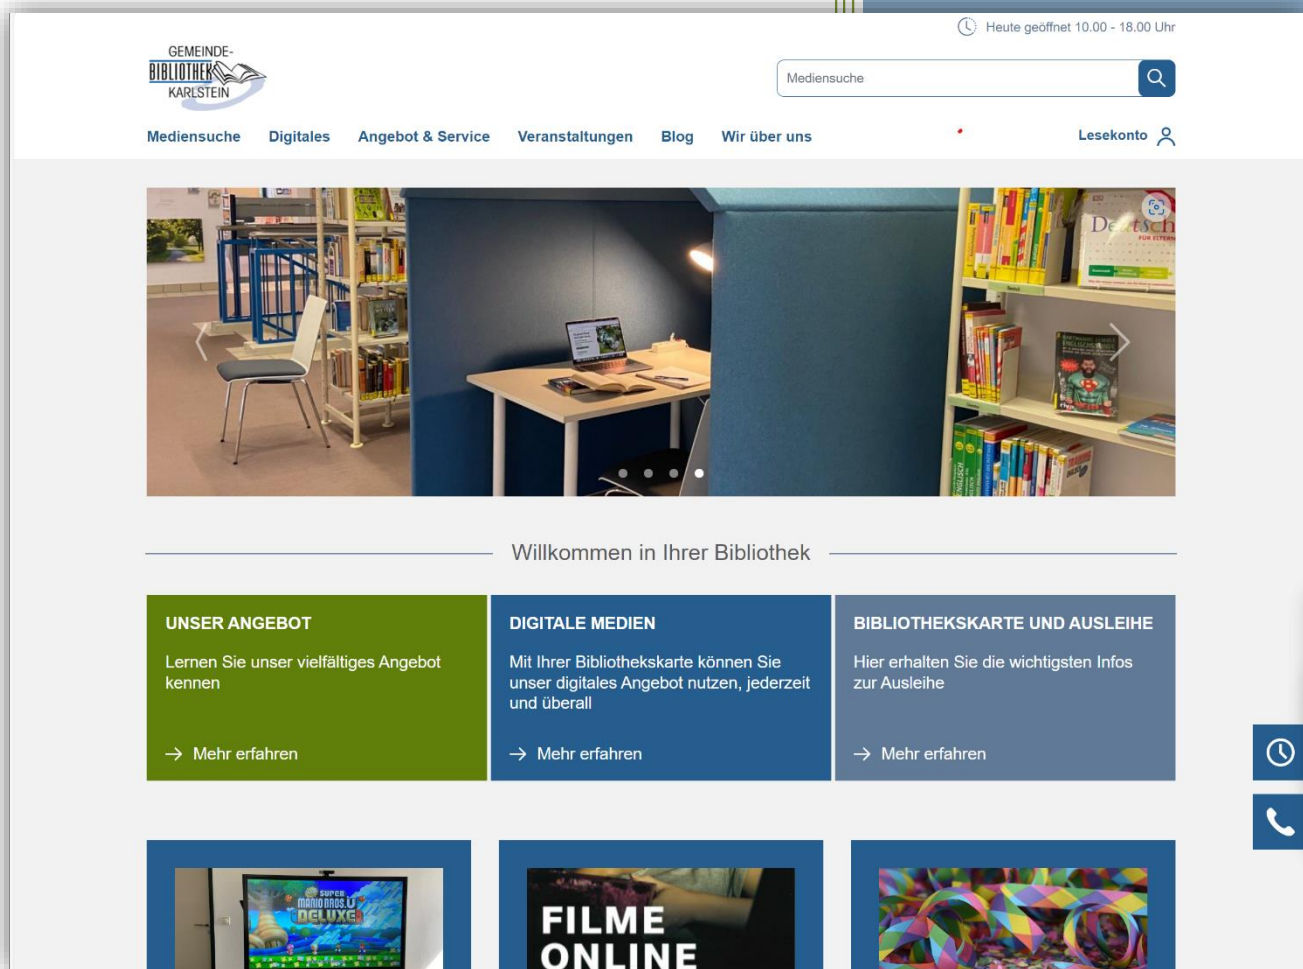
Heute geöffnet 10.00 - 18.00 Uhr

GEMEINDE-
BIBLIOTHEK
KARLSTEIN

Mediensuche

Mediensuche Digitales Angebot & Service Veranstaltungen Blog Wir über uns

Lesekonto

Willkommen in Ihrer Bibliothek

UNSER ANGEBOT
Lernen Sie unser vielfältiges Angebot kennen
Mehr erfahren

DIGITALE MEDIEN
Mit Ihrer Bibliothekskarte können Sie unser digitales Angebot nutzen, jederzeit und überall
Mehr erfahren

BIBLIOTHEKSKARTE UND AUSLEIHE
Hier erhalten Sie die wichtigsten Infos zur Ausleihe
Mehr erfahren

SUPER MARIO BROS. U DELUXE

FILME ONLINE